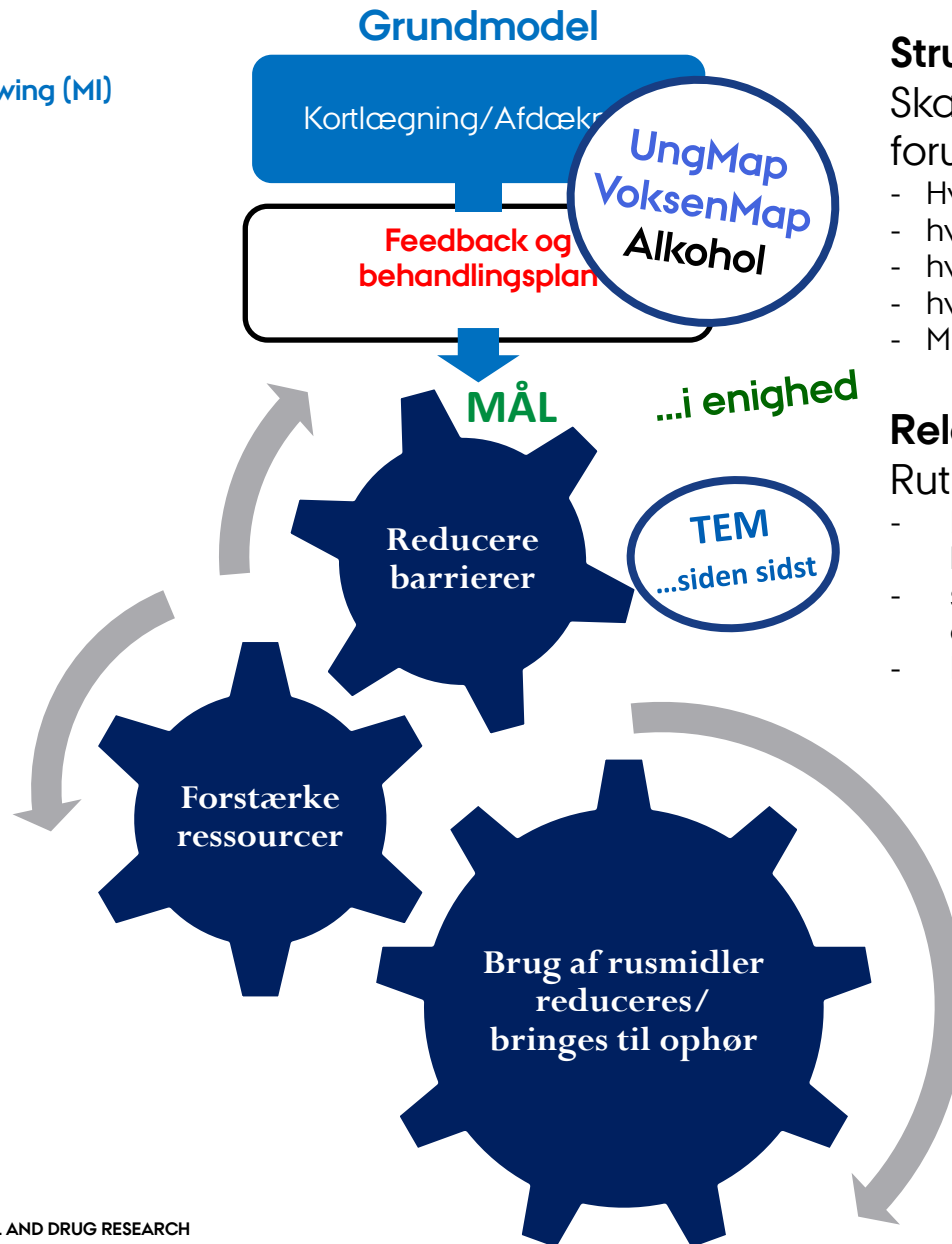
wing (MI)

Grundmodel

Kortlægning/Afdækn

UngMap
VoksenMap
Alkohol

Feedback og behandlingsplan

MÅL

...i enighed

Reducere barrierer

TEM
...siden sidst

Forstærke ressourcer

Brug af rusmidler reduceres/ bringes til ophør

Stru
Ska
foru
- Hv
- hv
- hv
- hv
- M

Rel
Rut
-
-
-

L AND DRUG RESEARCH